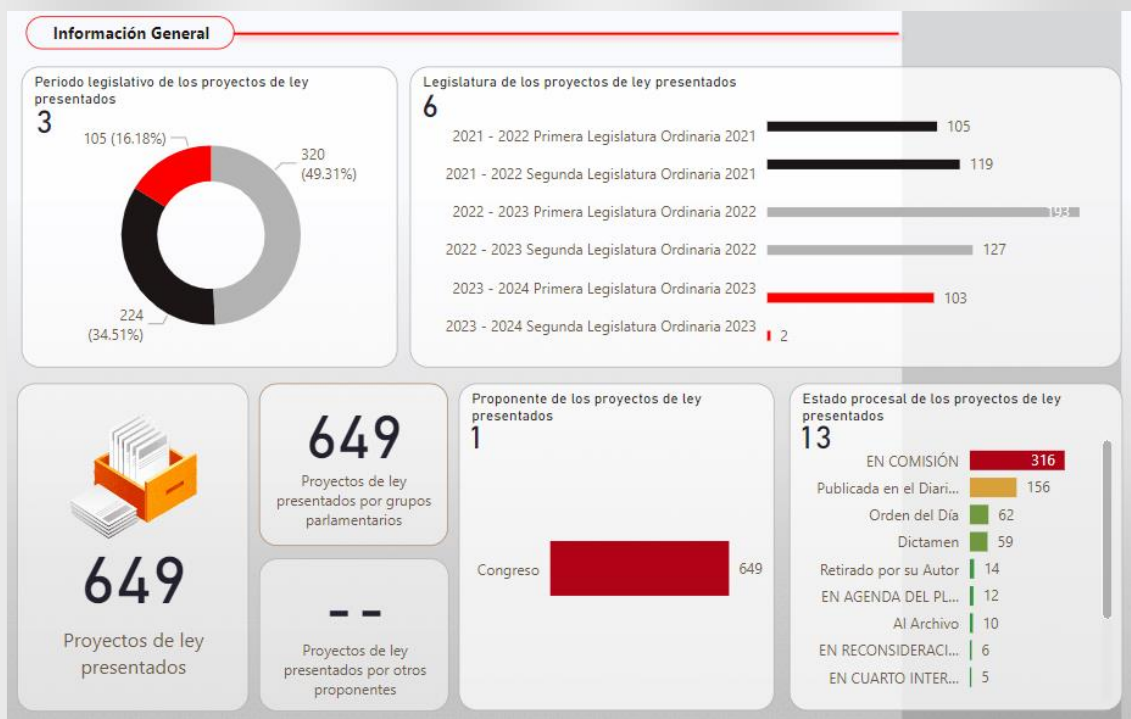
Información General

Periodo legislativo de los proyectos de ley presentados
3

105 (16.18%)
320 (49.31%)
224 (34.51%)

Legislatura de los proyectos de ley presentados
6

2021 - 2022 Primera Legislatura Ordinaria 2021 105
2021 - 2022 Segunda Legislatura Ordinaria 2021 119
2022 - 2023 Primera Legislatura Ordinaria 2022 193
2022 - 2023 Segunda Legislatura Ordinaria 2022 127
2023 - 2024 Primera Legislatura Ordinaria 2023 103
2023 - 2024 Segunda Legislatura Ordinaria 2023 2

649
Proyectos de ley presentados

649
Proyectos de ley presentados por grupos parlamentarios

- -
Proyectos de ley presentados por otros proponentes

Proponente de los proyectos de ley presentados
1

Congreso 649

Estado procesal de los proyectos de ley presentados
13

EN COMISIÓN 316
Publicada en el Diari... 156
Orden del Día 62
Dictamen 59
Retirado por su Autor 14
EN AGENDA DEL PL... 12
Al Archivo 10
EN RECONSIDERACI... 6
EN CUARTO INTER... 5